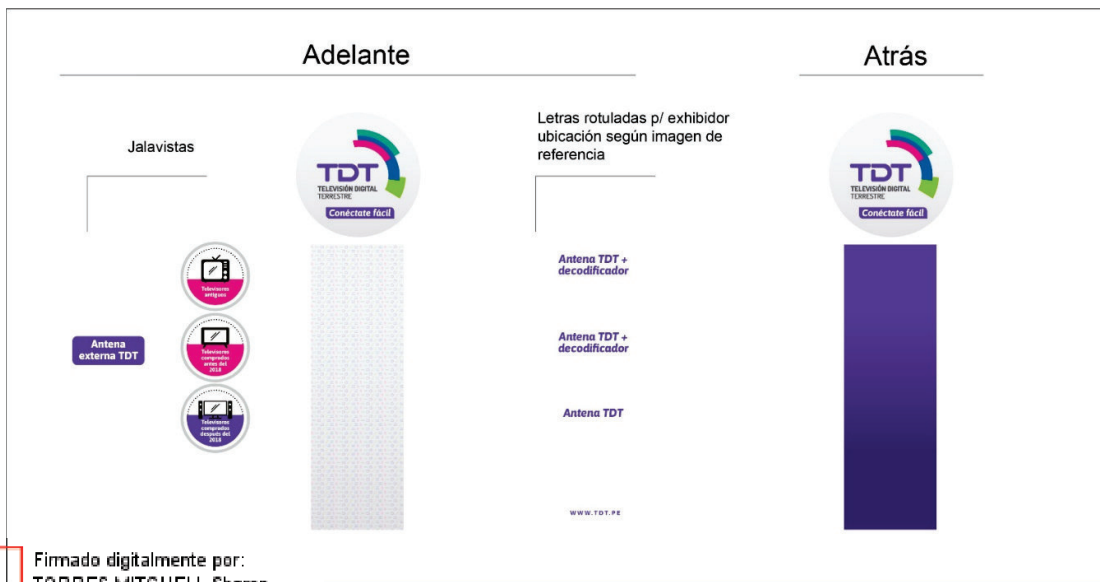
Adelante

Atrás

Jalavistas

TDT
TELEVISIÓN DIGITAL TERRESTRE
Conéctate fácil

Letras rotuladas p/ exhibidor ubicación según imagen de referencia

TDT
TELEVISIÓN DIGITAL TERRESTRE
Conéctate fácil

Televisores antiguos

Antena externa TDT

Televisores comprados antes del 2018

Televisores comprados después del 2018

Antena TDT + decodificador

Antena TDT + decodificador

Antena TDT

WWW.TDT.PE

Firmado digitalmente por:
TORRES MITCHELL Sharon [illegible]